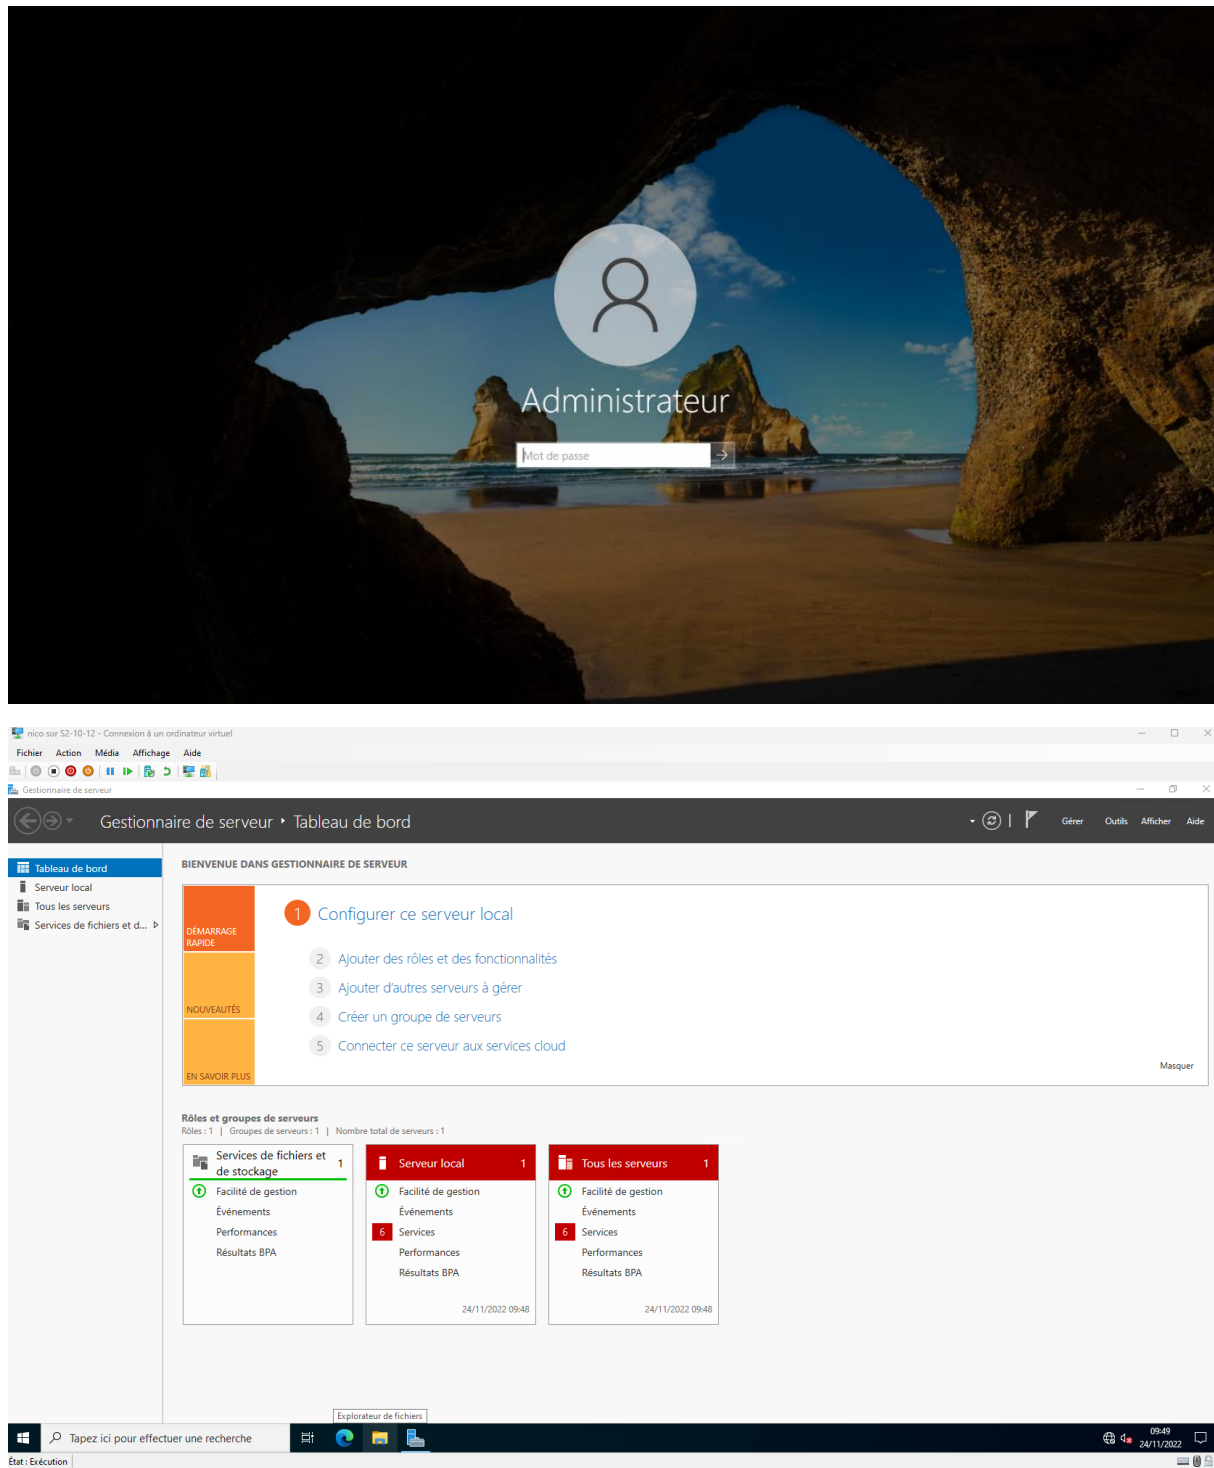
Administrateur

Mot de passe

nico sur S2-10-12 - Connexion à un ordinateur virtuel

Fichier Action Média Affichage Aide

Gestionnaire de serveur

Gestionnaire de serveur • Tableau de bord

Gérer Outils Afficher Aide

Tableau de bord
Serveur local
Tous les serveurs
Services de fichiers et d...

BIENVENUE DANS GESTIONNAIRE DE SERVEUR

DÉMARRAGE RAPIDE

NOUVEAUTÉS

EN SAVOIR PLUS

1 Configurer ce serveur local

2 Ajouter des rôles et des fonctionnalités

3 Ajouter d'autres serveurs à gérer

4 Créer un groupe de serveurs

5 Connecter ce serveur aux services cloud

Masquer

Rôles et groupes de serveurs
Rôles : 1 | Groupes de serveurs : 1 | Nombre total de serveurs : 1

Services de fichiers et de stockage 1
Facilité de gestion
Événements
Performances
Résultats BPA

Serveur local 1
Facilité de gestion
Événements
6 Services
Performances
Résultats BPA
24/11/2022 09:48

Tous les serveurs 1
Facilité de gestion
Événements
6 Services
Performances
Résultats BPA
24/11/2022 09:48

Explorateur de fichiers

Tapez ici pour effectuer une recherche

09:49
24/11/2022

État : Exécution